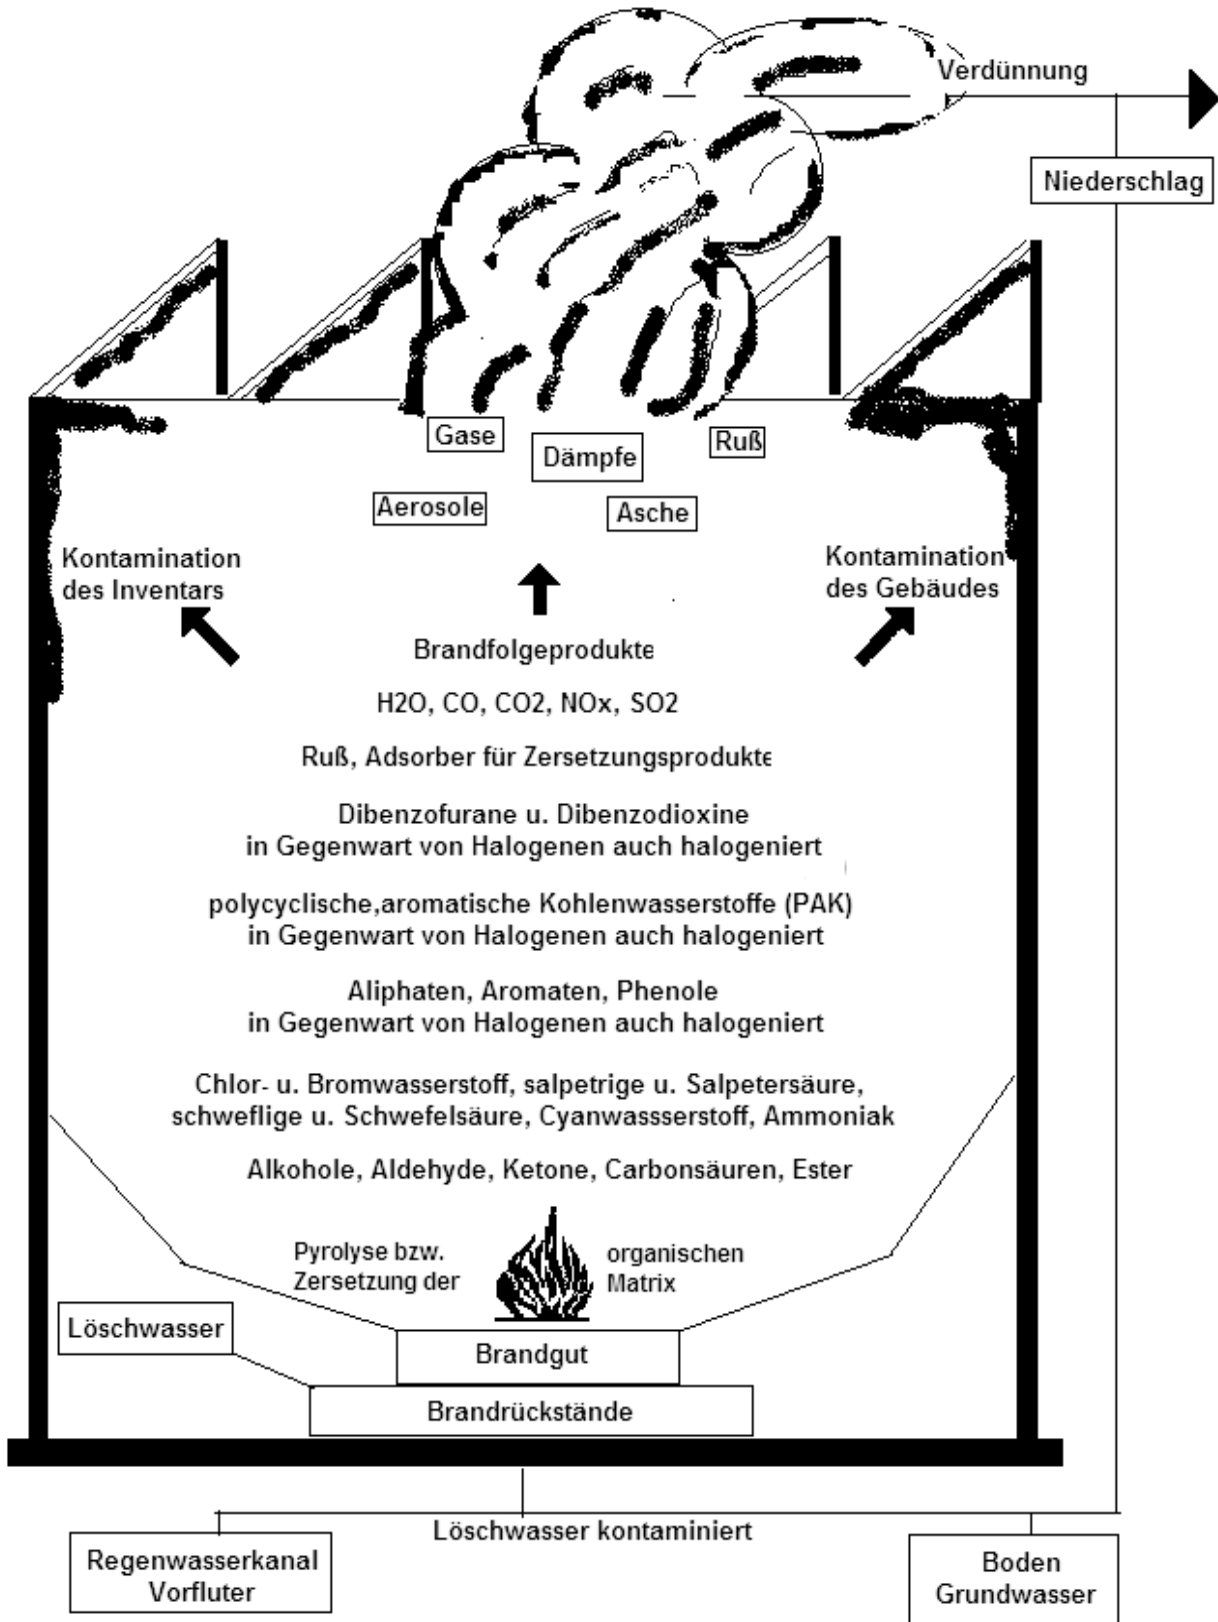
Verdünnung

Niederschlag

Gase

Dämpfe

Ruß

Aerosole

Asche

Kontamination des Inventars

Kontamination des Gebäudes

Brandfolgeprodukte

H2O, CO, CO2, NOx, SO2

Ruß, Adsorber für Zersetzungsprodukte

Dibenzofurane u. Dibenzodioxine
in Gegenwart von Halogenen auch halogeniert

polycyclische,aromatische Kohlenwasserstoffe (PAK)
in Gegenwart von Halogenen auch halogeniert

Aliphaten, Aromaten, Phenole
in Gegenwart von Halogenen auch halogeniert

Chlor- u. Bromwasserstoff, salpetrige u. Salpetersäure,
schweflige u. Schwefelsäure, Cyanwassserstoff, Ammoniak

Alkohole, Aldehyde, Ketone, Carbonsäuren, Ester

Pyrolyse bzw. Zersetzung der

organischen Matrix

Löschwasser

Brandgut

Brandrückstände

Löschwasser kontaminiert

Regenwasserkanal Vorfluter

Boden Grundwasser